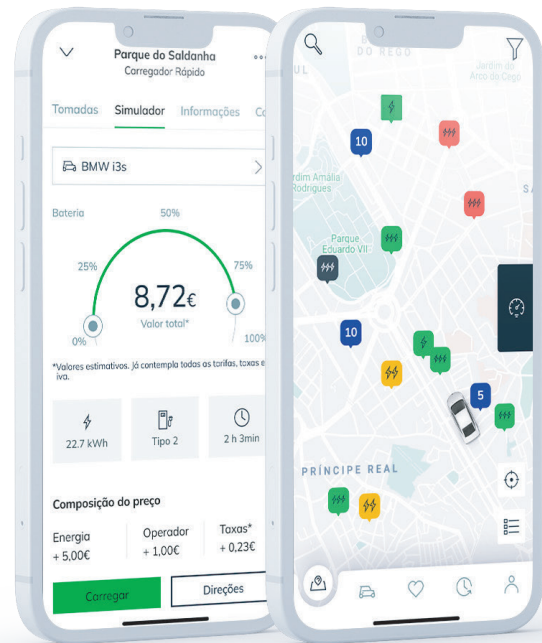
Parque do Saldanha
Carregador Rápido

Tomadas Simulador Informações Co

BMW i3s

Bateria 50%

25% 75%

8,72€
Valor total*

0% 100%

*Valores estimativos. Já contempla todas as tarifas, taxas e iva.

22.7 kWh
Tipo 2
2 h 3min

Composição do preço

Energia
+ 5,00€
Operador
+ 1,00€
Taxas*
+ 0,23€

Carregar
Direções

DO REGO
UL
Jardim do Arco do Cego
Jardim Amália Rodrigues
Parque Eduardo VII
10
10
5
PRÍNCIPE REAL